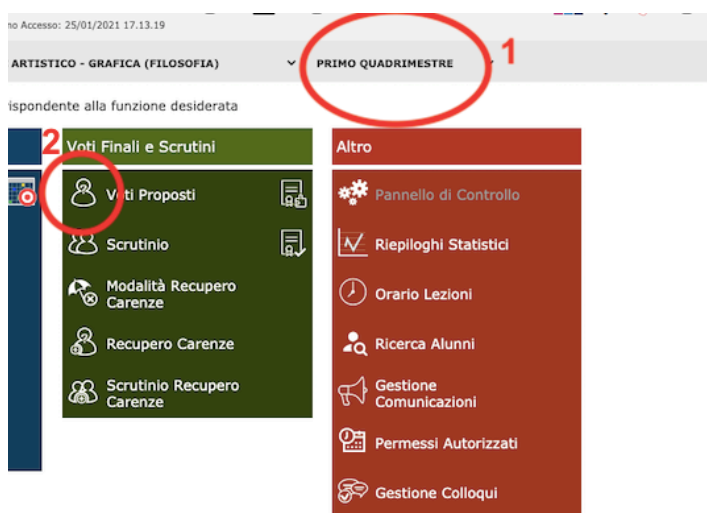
mo Accesso: 25/01/2021 17.13.19

ARTISTICO - GRAFICA (FILOSOFIA)

PRIMO QUADRIMESTRE

1

rispondente alla funzione desiderata

2

Voti Finali e Scrutini

Voti Proposti

Scrutinio

Modalità Recupero Carenze

Recupero Carenze

Scrutinio Recupero Carenze

Altro

Pannello di Controllo

Riepiloghi Statistici

Orario Lezioni

Ricerca Alunni

Gestione Comunicazioni

Permessi Autorizzati

Gestione Colloqui